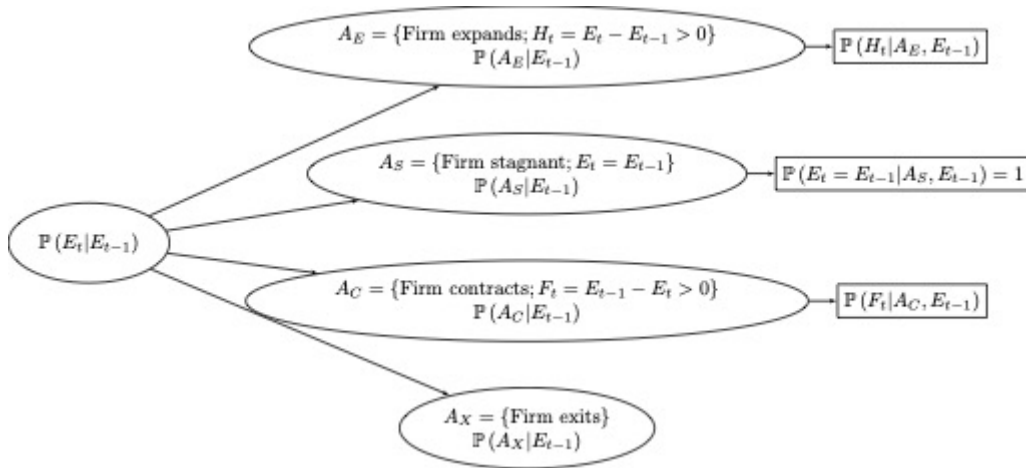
$A_E = \{\text{Firm expands}; H_t = E_t - E_{t-1} > 0\}$
$\mathbb{P}(A_E|E_{t-1})$

$\mathbb{P}(H_t|A_E, E_{t-1})$

$A_S = \{\text{Firm stagnant}; E_t = E_{t-1}\}$
$\mathbb{P}(A_S|E_{t-1})$

$\mathbb{P}(E_t = E_{t-1}|A_S, E_{t-1}) = 1$

$\mathbb{P}(E_t|E_{t-1})$

$A_C = \{\text{Firm contracts}; F_t = E_{t-1} - E_t > 0\}$
$\mathbb{P}(A_C|E_{t-1})$

$\mathbb{P}(F_t|A_C, E_{t-1})$

$A_X = \{\text{Firm exits}\}$
$\mathbb{P}(A_X|E_{t-1})$